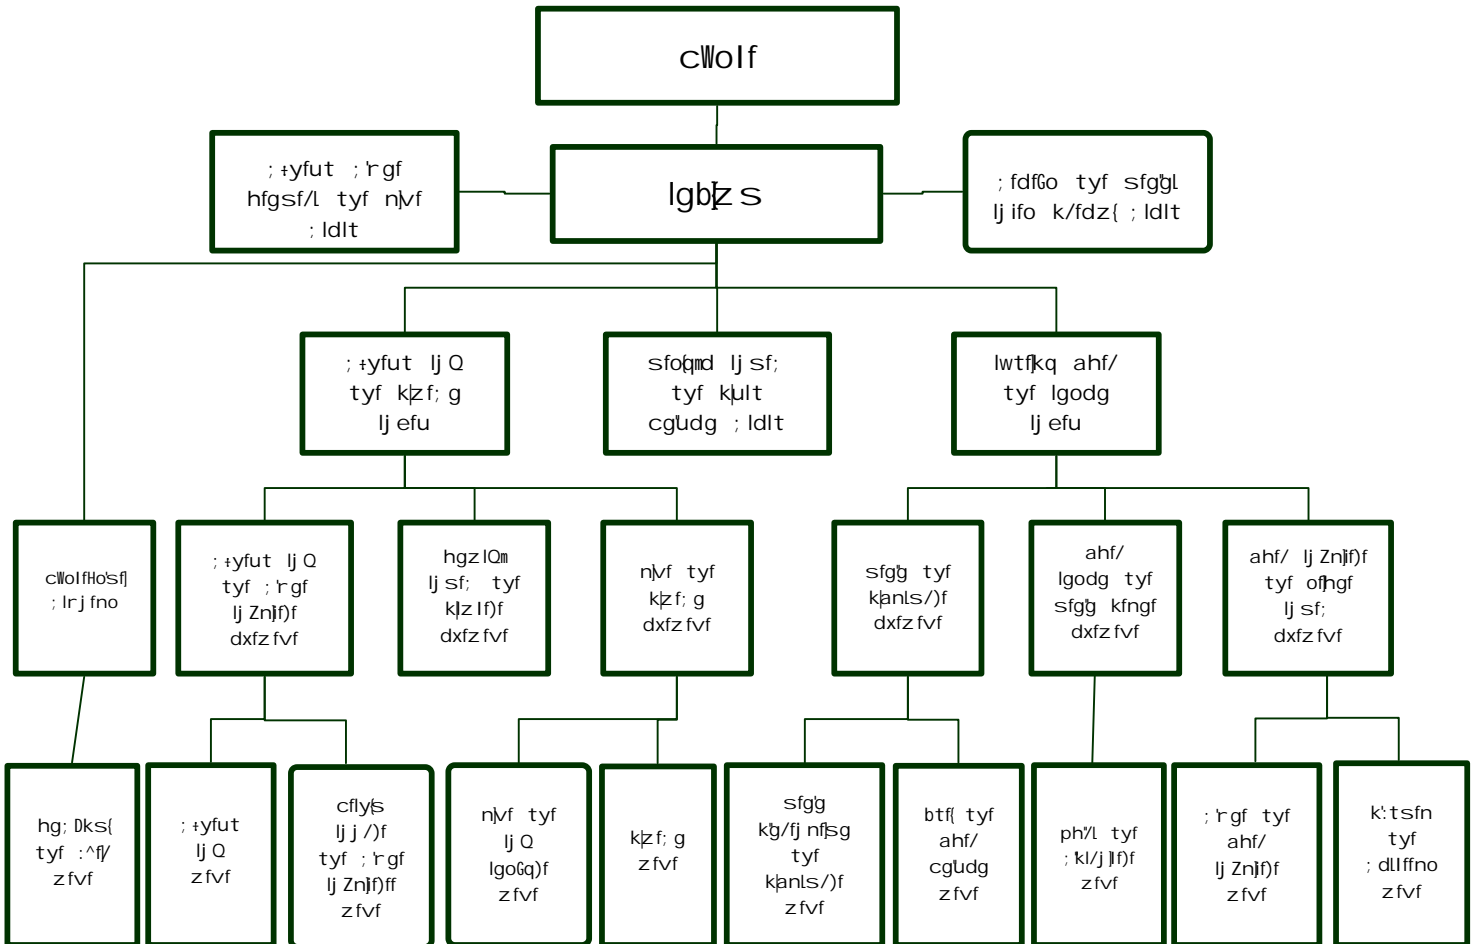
cWolf

; +yfut ;'rgf hfgsf/L tyf n\vf ;ldlt

lgb[z s

; fdfGo tyf sfg'gL lj ifo k/fdz{ ;ldlt

; +yfut lj Q tyf k|zf; g lj efu

sfo{qmd lj sf; tyf k|ult cg'udg ;ldlt

lwtf]kq ahf/ tyf lgodg lj efu

cWolfHo'sf] ; lrj fno

; +yfut lj Q tyf ;'rgf lj Znjf)f dxfzfvf

hgzlQm lj sf; tyf k|zf If)f dxfzfvf

n\vf tyf k|zf; g dxfzfvf

sfg'g tyf k|anls/)f dxfzfvf

ahf/ lgodg tyf sfg'g kfngf dxfzfvf

ahf/ lj Znjf)f tyf ofhgf lj sf; dxfzfvf

hg; Dks{ tyf :^f/ zfvf

; +yfut lj Q zfvf

cflyfs lj j /)f tyf ;'rgf lj Znjf)ff zfvf

n\vf tyf lj Q lgoGq)f zfvf

k|zf; g zfvf

sfg'g k'g/fj nf]sg tyf k|anls/)f zfvf

btf{ tyf ahf/ cg'udg zfvf

ph"L tyf ;kl/j]If)f zfvf

;'rgf tyf ahf/ lj Znjf)f zfvf

k':tsfn tyf ; dlIffno zfvf